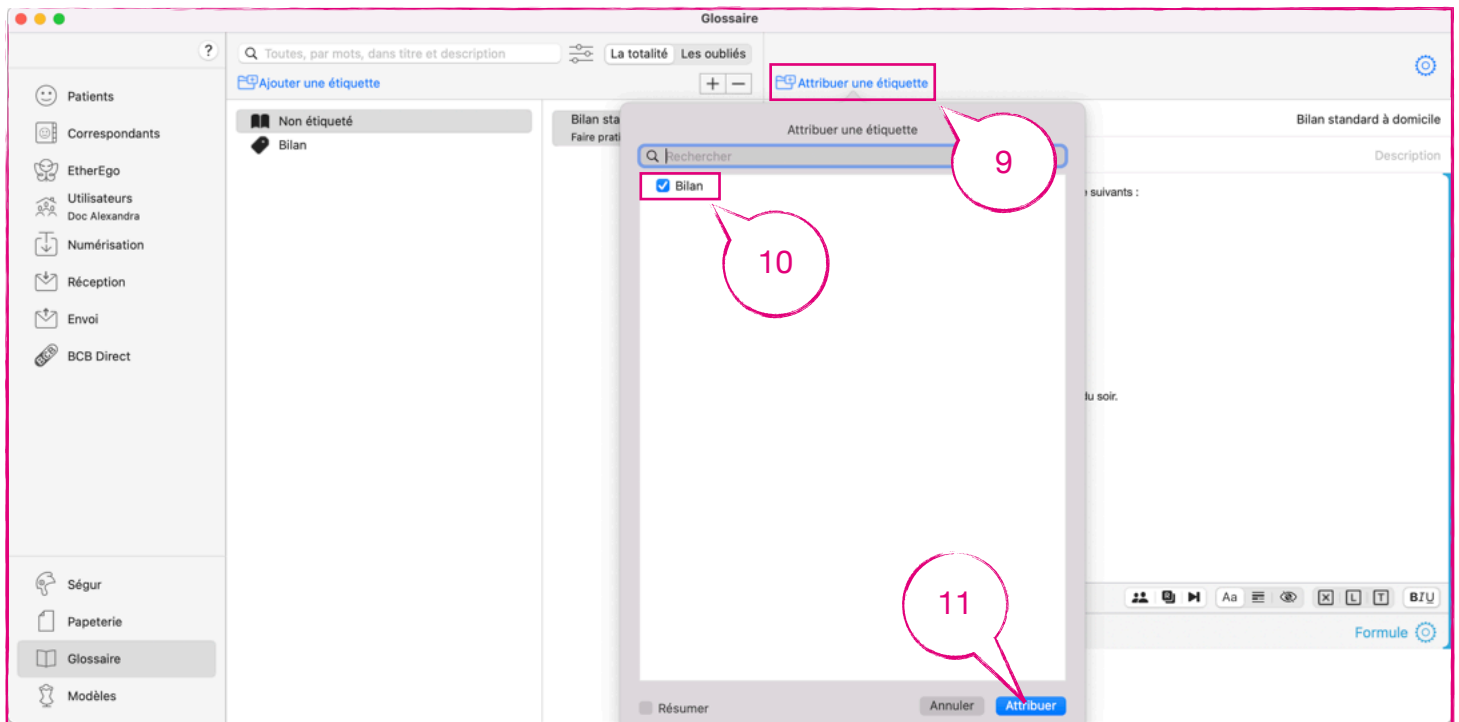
Glossaire

?

Toutes, par mots, dans titre et description

La totalité Les oubliés

Ajouter une étiquette

+ −

Attribuer une étiquette

Patients

Correspondants

EtherEgo

Utilisateurs
Doc Alexandra

Numérisation

Réception

Envoi

BCB Direct

Non étiqueté

Bilan

Bilan sta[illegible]
Faire prati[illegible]

Attribuer une étiquette

Rechercher

Bilan

9

10

11

Bilan standard à domicile

Description

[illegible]e suivants :

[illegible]du soir.

Aa

BIU

Formule

Ségur

Papeterie

Glossaire

Modèles

Résumer

Annuler

Attribuer